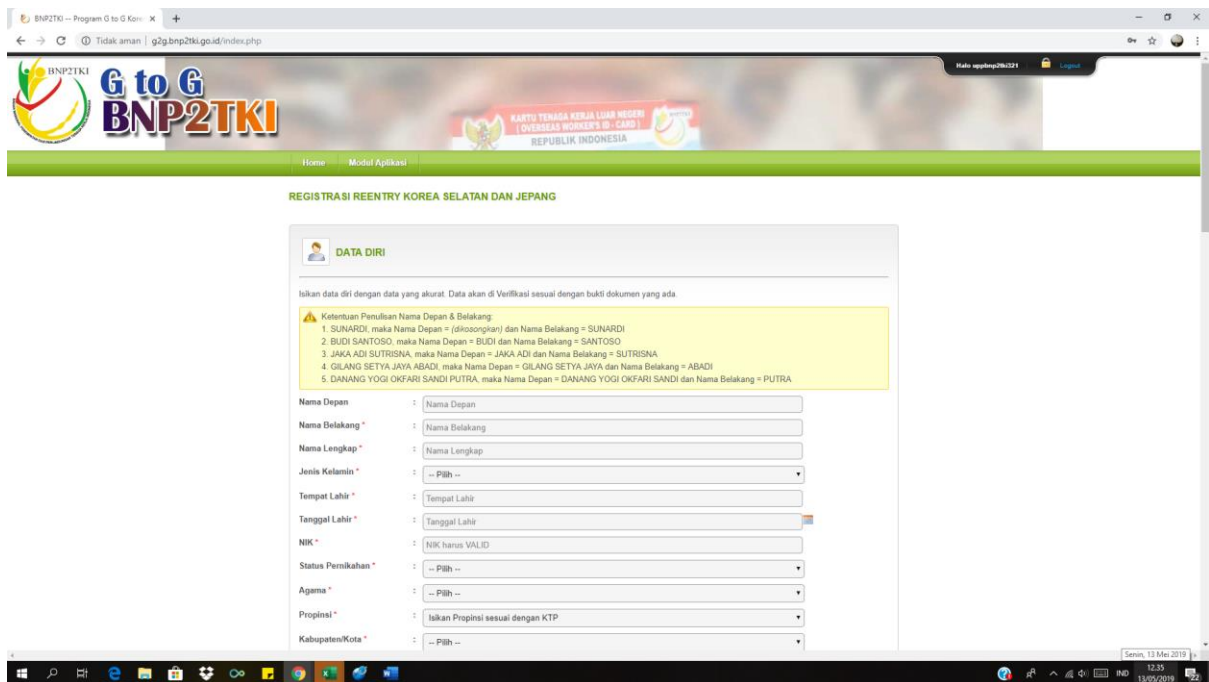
BNP2TKI -- Program G to G Kore ×

Tidak aman | g2g.bnp2tki.go.id/index.php

Halo uppbnp2tki321 Logout

BNP2TKI G to G BNP2TKI

KARTU TENAGA KERJA LUAR NEGERI (OVERSEAS WORKER'S ID - CARD) REPUBLIK INDONESIA

Home Modul Aplikasi

REGISTRASI REENTRY KOREA SELATAN DAN JEPANG

DATA DIRI

Isikan data diri dengan data yang akurat. Data akan di Verifikasi sesuai dengan bukti dokumen yang ada.

Ketentuan Penulisan Nama Depan & Belakang:
1. SUNARDI, maka Nama Depan = (dikosongkan) dan Nama Belakang = SUNARDI
2. BUDI SANTOSO, maka Nama Depan = BUDI dan Nama Belakang = SANTOSO
3. JAKA ADI SUTRISNA, maka Nama Depan = JAKA ADI dan Nama Belakang = SUTRISNA
4. GILANG SETYA JAYA ABADI, maka Nama Depan = GILANG SETYA JAYA dan Nama Belakang = ABADI
5. DANANG YOGI OKFARI SANDI PUTRA, maka Nama Depan = DANANG YOGI OKFARI SANDI dan Nama Belakang = PUTRA

Nama Depan : Nama Depan
Nama Belakang * : Nama Belakang
Nama Lengkap * : Nama Lengkap
Jenis Kelamin * : -- Pilih --
Tempat Lahir * : Tempat Lahir
Tanggal Lahir * : Tanggal Lahir
NIK * : NIK harus VALID
Status Pernikahan * : -- Pilih --
Agama * : -- Pilih --
Propinsi * : Isikan Propinsi sesuai dengan KTP
Kabupaten/Kota * : -- Pilih --

Senin, 13 Mei 2019

IND 12.35 13/05/2019 22